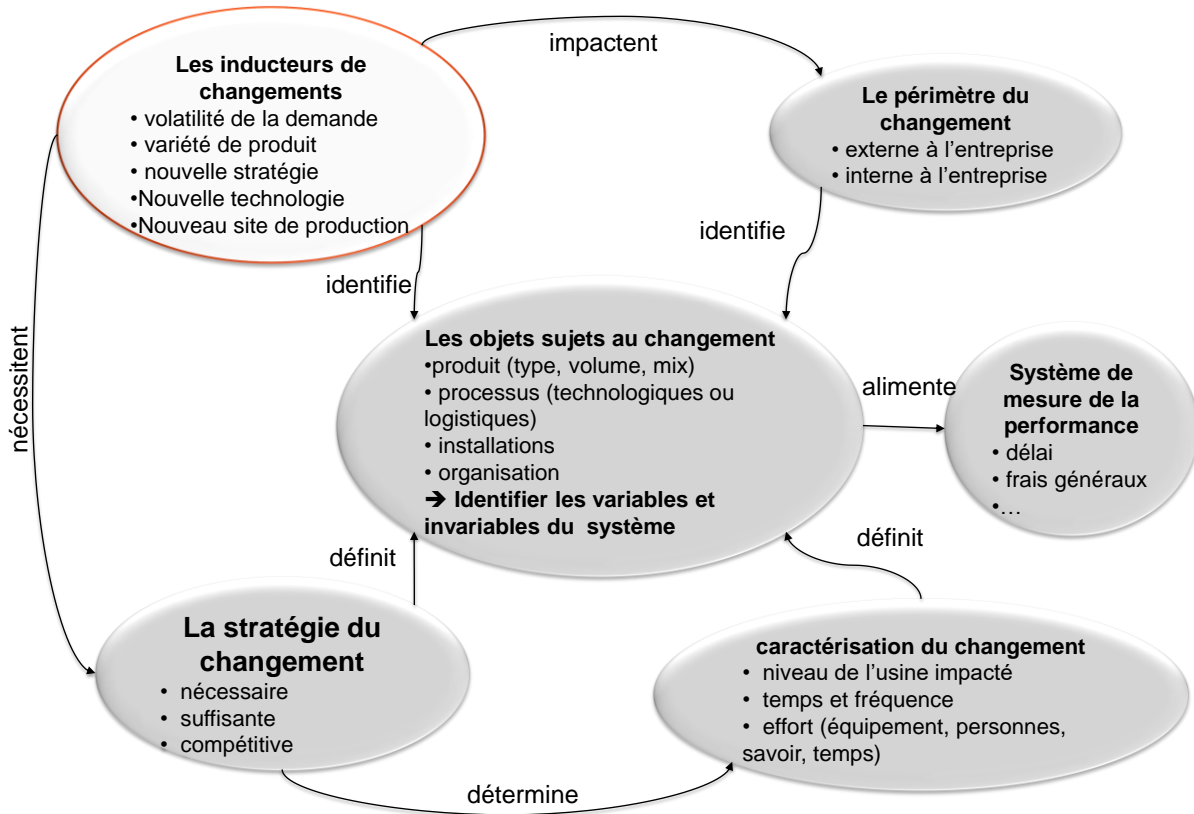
Les inducteurs de changements
• volatilité de la demande
• variété de produit
• nouvelle stratégie
•Nouvelle technologie
•Nouveau site de production

impactent

Le périmètre du changement
• externe à l'entreprise
• interne à l'entreprise

identifie

identifie

nécessitent

Les objets sujets au changement
•produit (type, volume, mix)
• processus (technologiques ou logistiques)
• installations
• organisation
➔ Identifier les variables et invariables du système

alimente

Système de mesure de la performance
• délai
• frais généraux
•…

définit

définit

La stratégie du changement
• nécessaire
• suffisante
• compétitive

caractérisation du changement
• niveau de l'usine impacté
• temps et fréquence
• effort (équipement, personnes, savoir, temps)

détermine